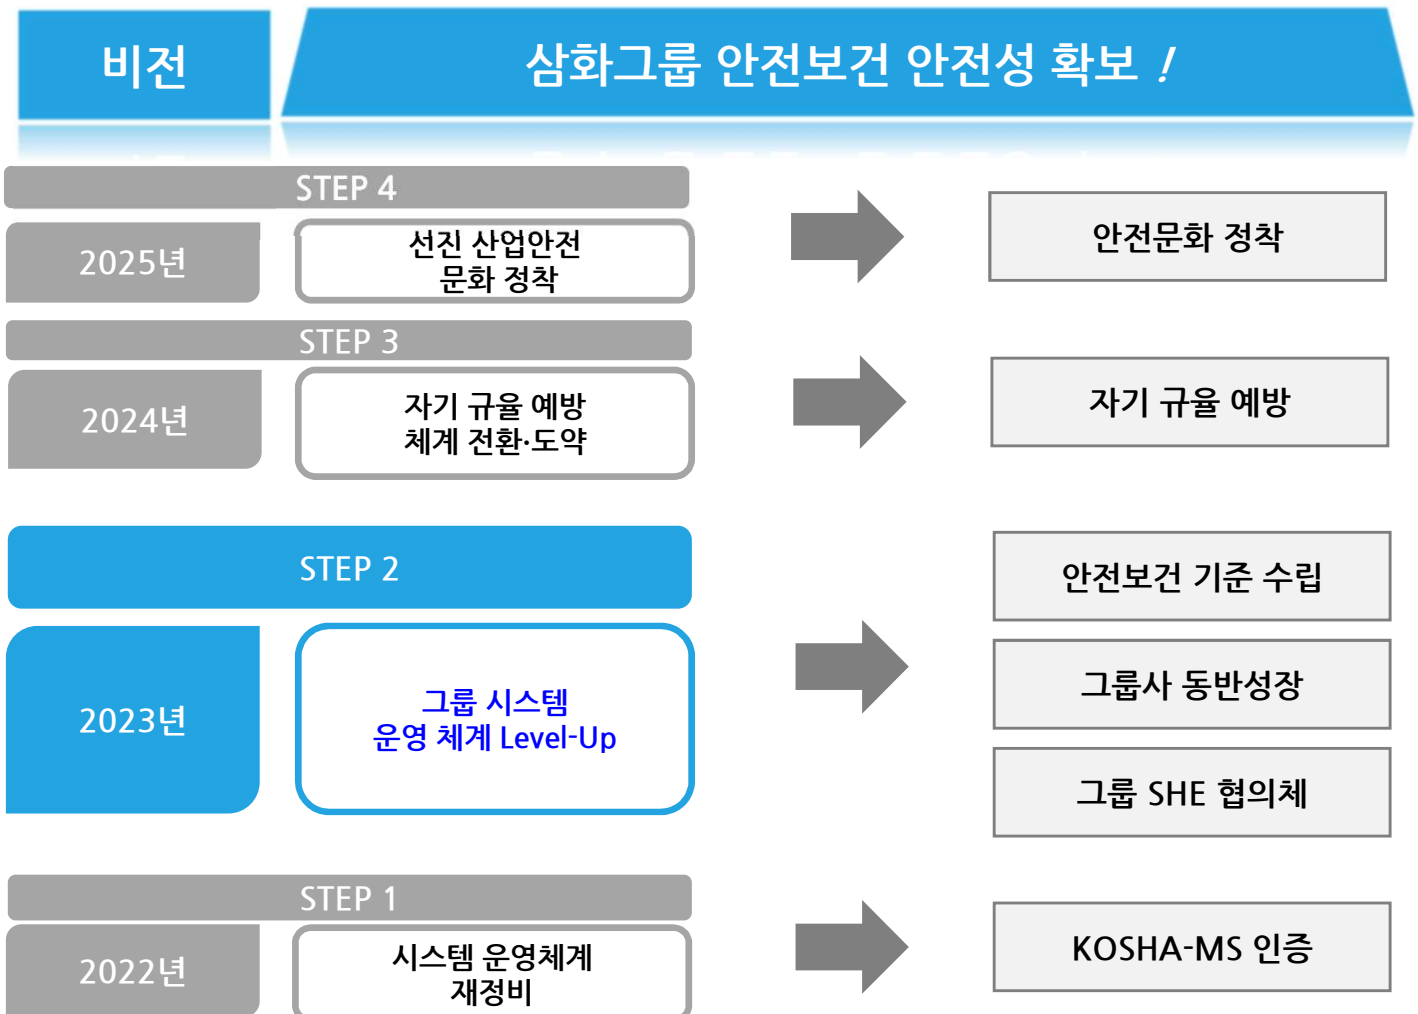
비전

삼화그룹 안전보건 안전성 확보 !

STEP 4

2025년

선진 산업안전 문화 정착

안전문화 정착

STEP 3

2024년

자기 규율 예방 체계 전환·도약

자기 규율 예방

STEP 2

2023년

그룹 시스템 운영 체계 Level-Up

안전보건 기준 수립

그룹사 동반성장

그룹 SHE 협의체

STEP 1

2022년

시스템 운영체계 재정비

KOSHA-MS 인증